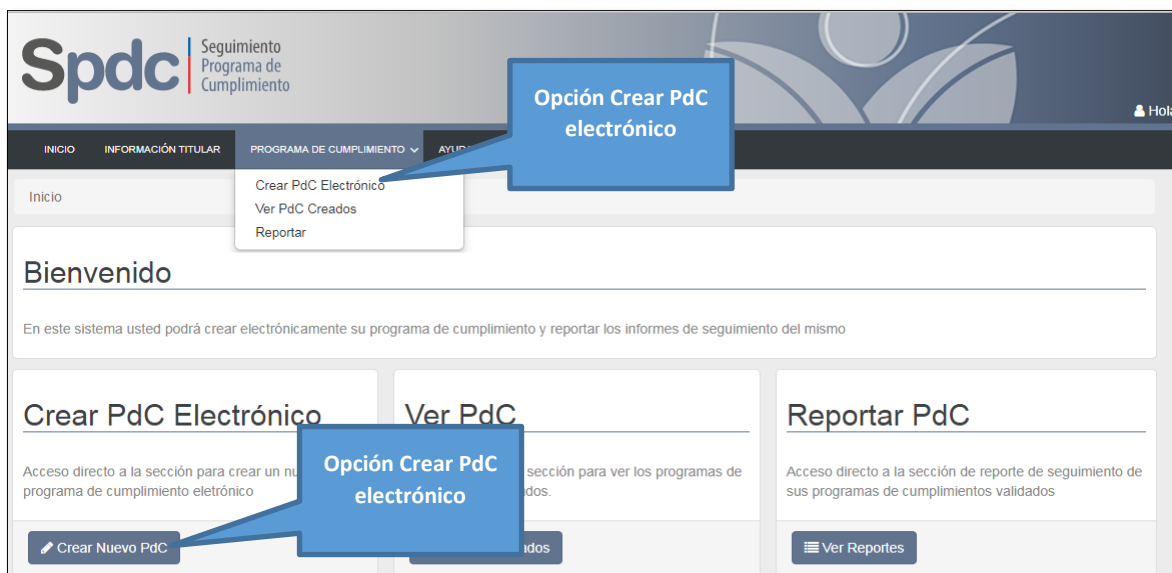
Spdc Seguimiento Programa de Cumplimiento

Hola

INICIO INFORMACIÓN TITULAR PROGRAMA DE CUMPLIMIENTO AYUD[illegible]

Opción Crear PdC electrónico

Crear PdC Electrónico
Ver PdC Creados
Reportar

Inicio

Bienvenido

En este sistema usted podrá crear electrónicamente su programa de cumplimiento y reportar los informes de seguimiento del mismo

Crear PdC Electrónico

Acceso directo a la sección para crear un nu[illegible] programa de cumplimiento eletrónico

Crear Nuevo PdC

Opción Crear PdC electrónico

Ver PdC

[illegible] sección para ver los programas de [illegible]dos.

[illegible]ados

Reportar PdC

Acceso directo a la sección de reporte de seguimiento de sus programas de cumplimientos validados

Ver Reportes